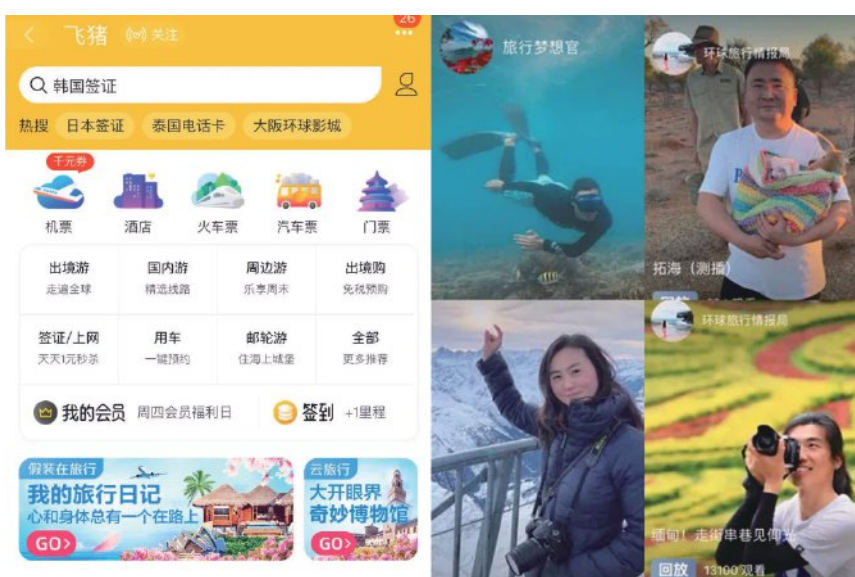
飞猪 关注

26

韩国签证

热搜 日本签证 泰国电话卡 大阪环球影城

千元券

机票 酒店 火车票 汽车票 门票

| 出境游 | 国内游 | 周边游 | 出境购 |
|---|---|---|---|
| 走遍全球 | 精选线路 | 乐享周末 | 免税预购 |
| 签证/上网 | 用车 | 邮轮游 | 全部 |
| 天天1元秒杀 | 一键预约 | 住海上城堡 | 更多推荐 |

我的会员 周四会员福利日 签到 +1里程

假装在旅行 我的旅行日记 心和身体总有一个在路上 GO>

云旅行 大开眼界 奇妙博物馆 GO>

旅行梦想官

环球旅行情报局

拓海（测播）

环球旅行情报局

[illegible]走街串巷见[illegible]

回放 13100观看